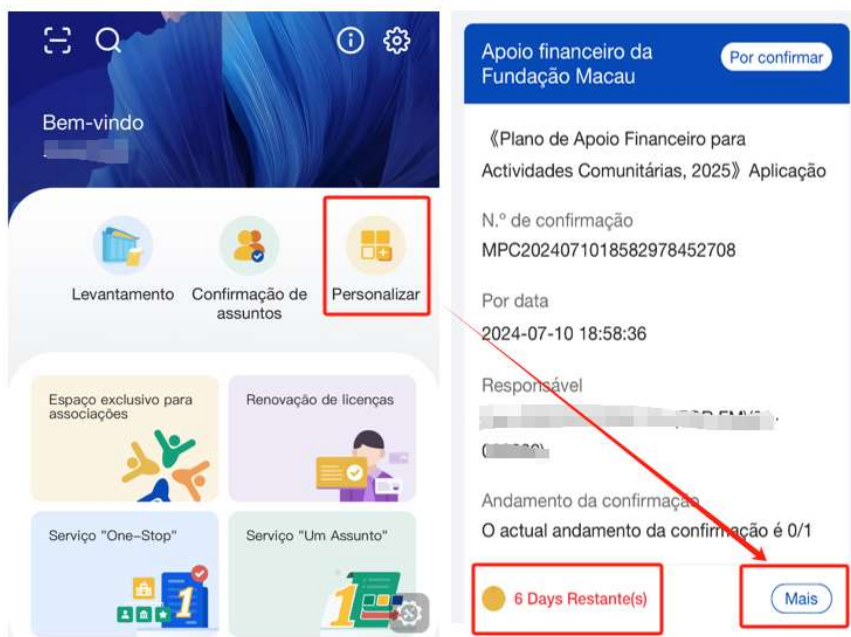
Bem-vindo
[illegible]

Levantamento
Confirmação de assuntos
Personalizar

Espaço exclusivo para associações
Renovação de licenças
Serviço "One-Stop"
Serviço "Um Assunto"

Apoio financeiro da Fundação Macau
Por confirmar

《Plano de Apoio Financeiro para Actividades Comunitárias, 2025》Aplicação

N.º de confirmação
MPC20240710185829784527O8

Por data
2024-07-10 18:58:36

Responsável
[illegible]

Andamento da confirmação
O actual andamento da confirmação é 0/1

6 Days Restante(s)
Mais